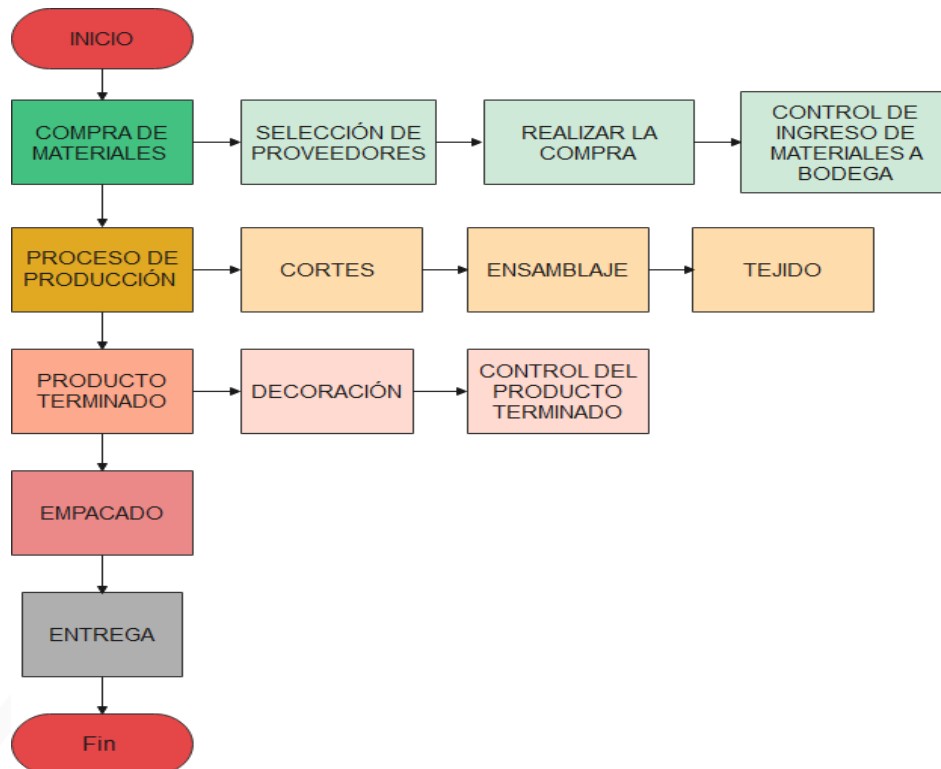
INICIO

COMPRA DE MATERIALES

SELECCIÓN DE PROVEEDORES

REALIZAR LA COMPRA

CONTROL DE INGRESO DE MATERIALES A BODEGA

PROCESO DE PRODUCCIÓN

CORTES

ENSAMBLAJE

TEJIDO

PRODUCTO TERMINADO

DECORACIÓN

CONTROL DEL PRODUCTO TERMINADO

EMPACADO

ENTREGA

Fin